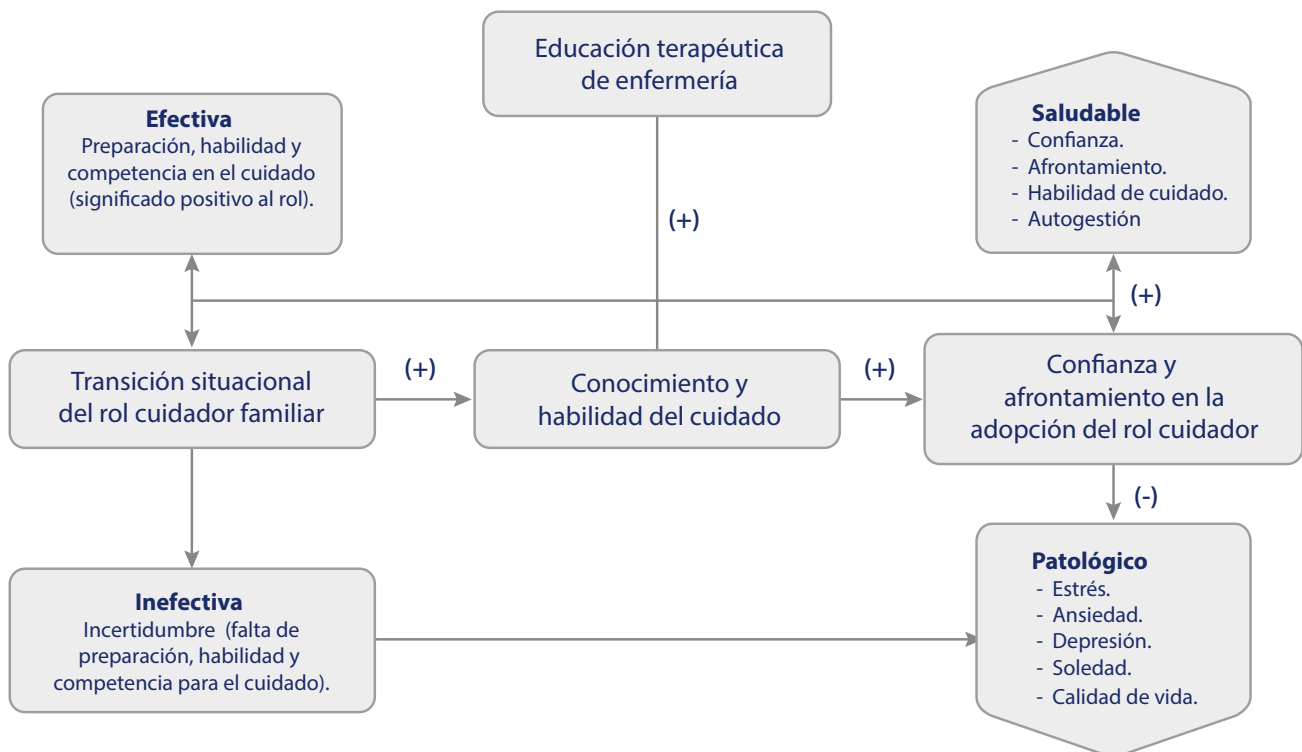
Educación terapéutica de enfermería

Efectiva
Preparación, habilidad y competencia en el cuidado (significado positivo al rol).

(+)

Saludable
- Confianza.
- Afrontamiento.
- Habilidad de cuidado.
- Autogestión

(+)

Transición situacional del rol cuidador familiar

(+)

Conocimiento y habilidad del cuidado

(+)

Confianza y afrontamiento en la adopción del rol cuidador

(-)

Inefectiva
Incertidumbre (falta de preparación, habilidad y competencia para el cuidado).

Patológico
- Estrés.
- Ansiedad.
- Depresión.
- Soledad.
- Calidad de vida.